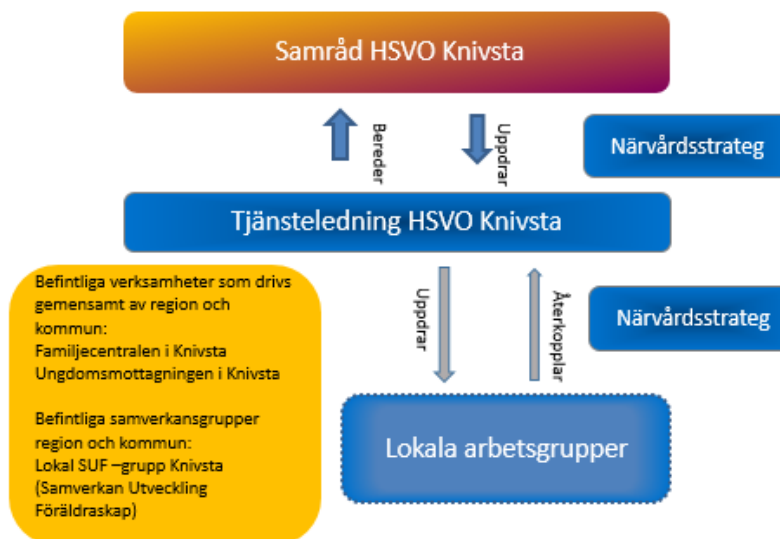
Samråd HSVO Knivsta

Bereder

Uppdrar

Närvårdsstrateg

Tjänsteledning HSVO Knivsta

Befintliga verksamheter som drivs gemensamt av region och kommun:
Familjecentralen i Knivsta
Ungdomsmottagningen i Knivsta

Befintliga samverkansgrupper region och kommun:
Lokal SUF –grupp Knivsta (Samverkan Utveckling Föräldraskap)

Uppdrar

Återkopplar

Närvårdsstrateg

Lokala arbetsgrupper